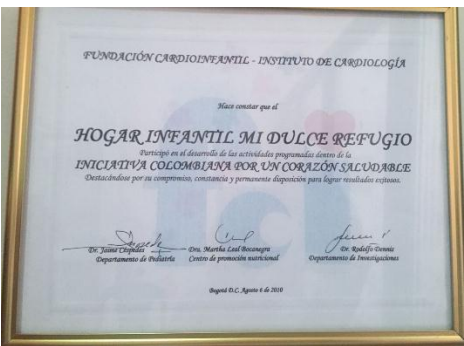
FUNDACIÓN CARDIOINFANTIL - INSTITUTO DE CARDIOLOGÍA

Hace constar que el

HOGAR INFANTIL MI DULCE REFUGIO

Participó en el desarrollo de las actividades programadas dentro de la

INICIATIVA COLOMBIANA POR UN CORAZÓN SALUDABLE

Destacándose por su compromiso, constancia y permanente disposición para lograr resultados exitosos.

Dr. Jaime Céspedes
Departamento de Pediatría

Dra. Martha Leal Bocanegra
Centro de promoción nutricional

Dr. Rodolfo Dennis
Departamento de Investigaciones

Bogotá D.C. Agosto 6 de 2010